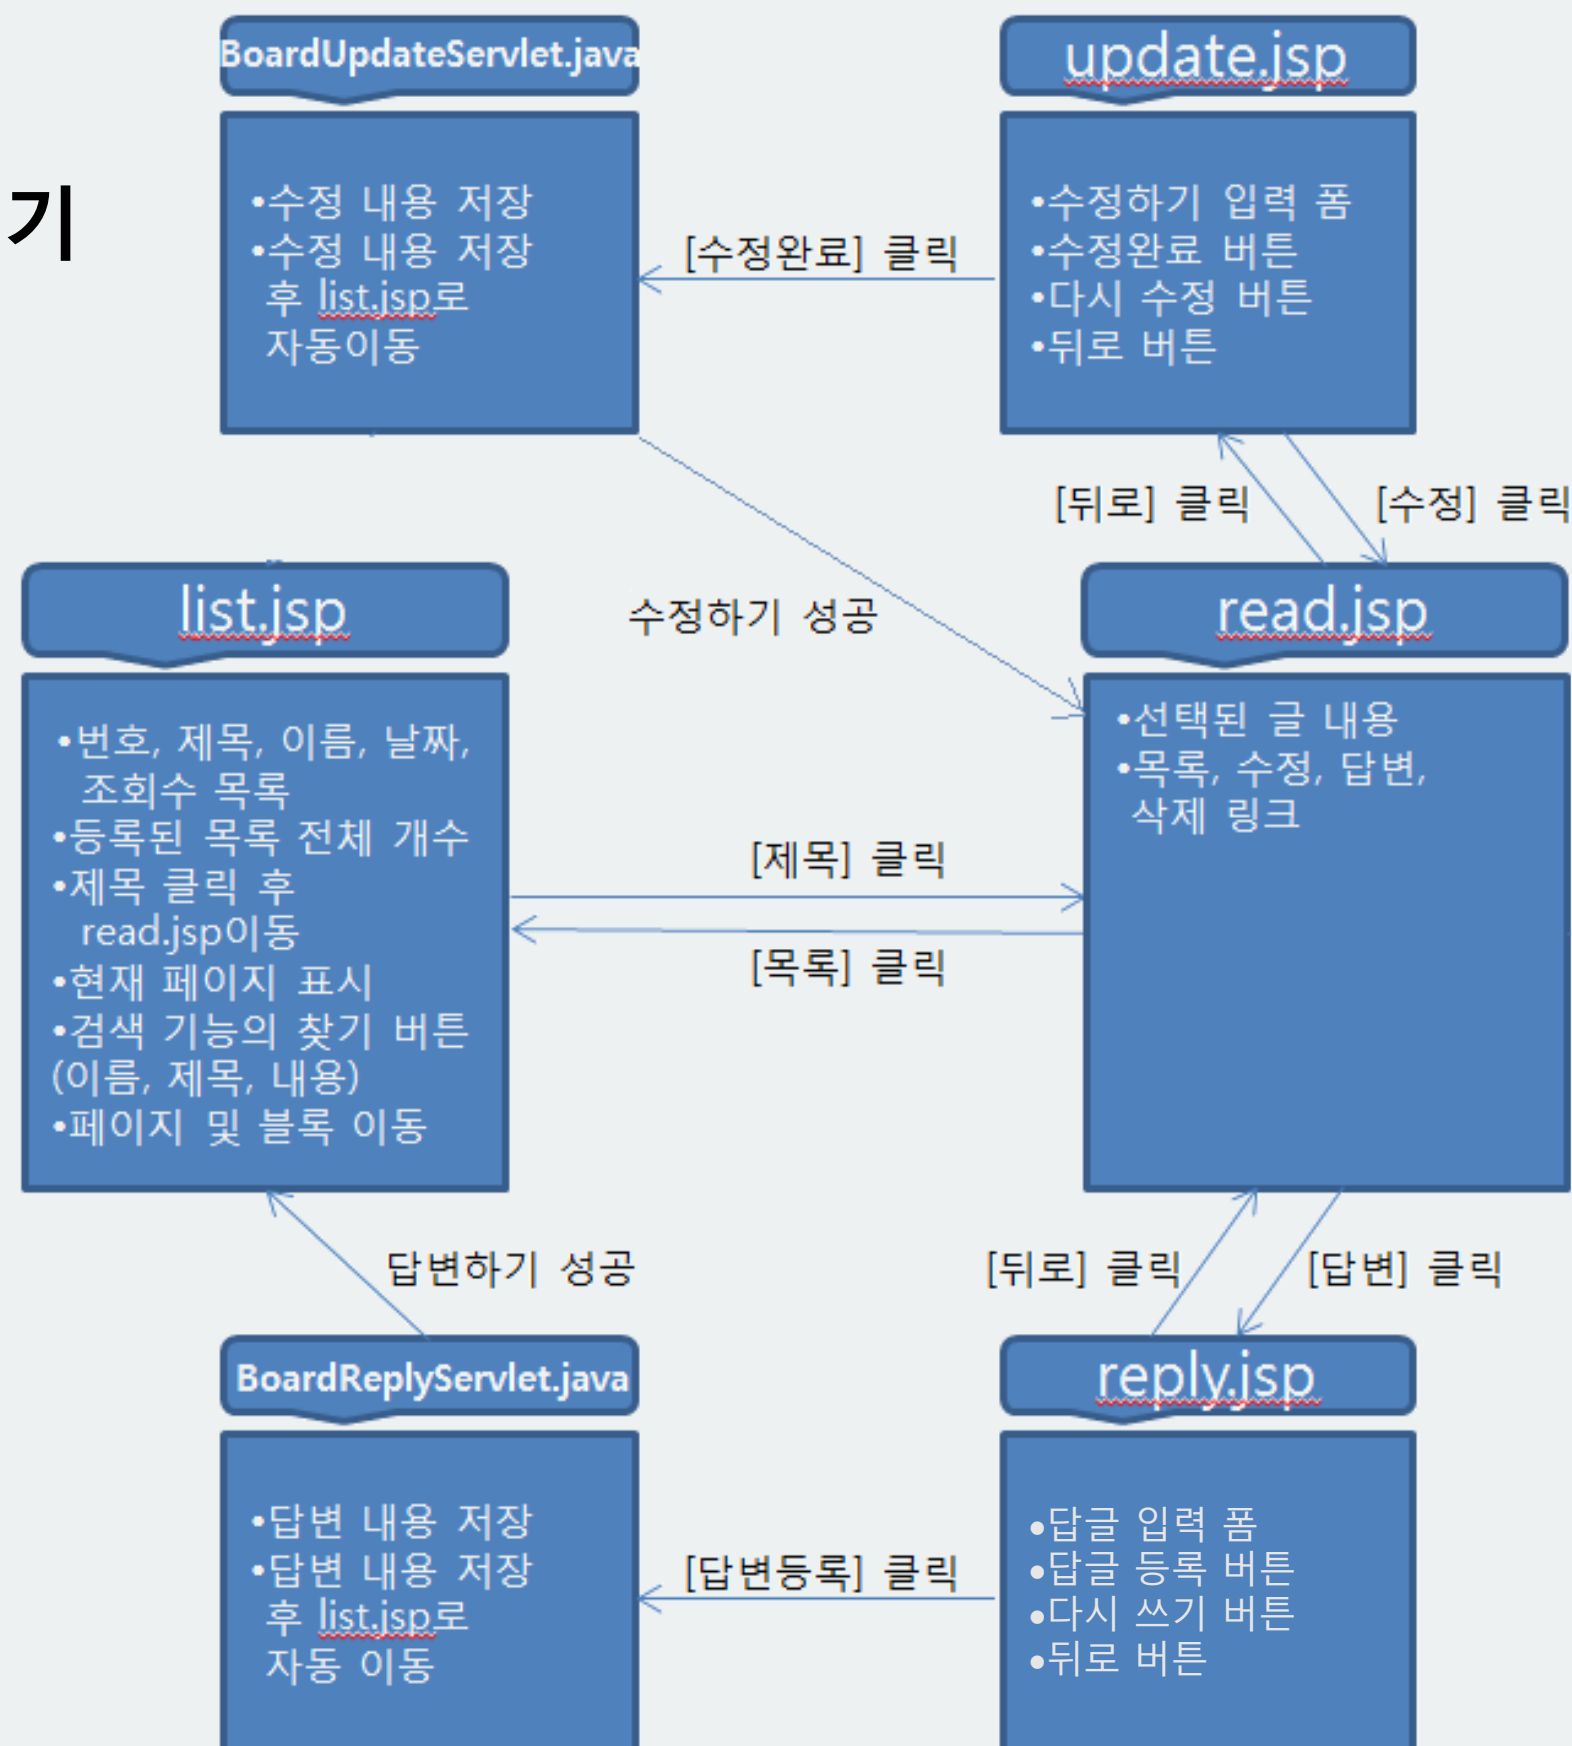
기

BoardUpdateServlet.java

•수정 내용 저장
•수정 내용 저장 후 list.jsp로 자동이동

[수정완료] 클릭

update.jsp

•수정하기 입력 폼
•수정완료 버튼
•다시 수정 버튼
•뒤로 버튼

[뒤로] 클릭

[수정] 클릭

수정하기 성공

list.jsp

•번호, 제목, 이름, 날짜, 조회수 목록
•등록된 목록 전체 개수
•제목 클릭 후 read.jsp이동
•현재 페이지 표시
•검색 기능의 찾기 버튼 (이름, 제목, 내용)
•페이지 및 블록 이동

read.jsp

•선택된 글 내용
•목록, 수정, 답변, 삭제 링크

[제목] 클릭

[목록] 클릭

답변하기 성공

[뒤로] 클릭

[답변] 클릭

BoardReplyServlet.java

•답변 내용 저장
•답변 내용 저장 후 list.jsp로 자동 이동

[답변등록] 클릭

reply.jsp

•답글 입력 폼
•답글 등록 버튼
•다시 쓰기 버튼
•뒤로 버튼